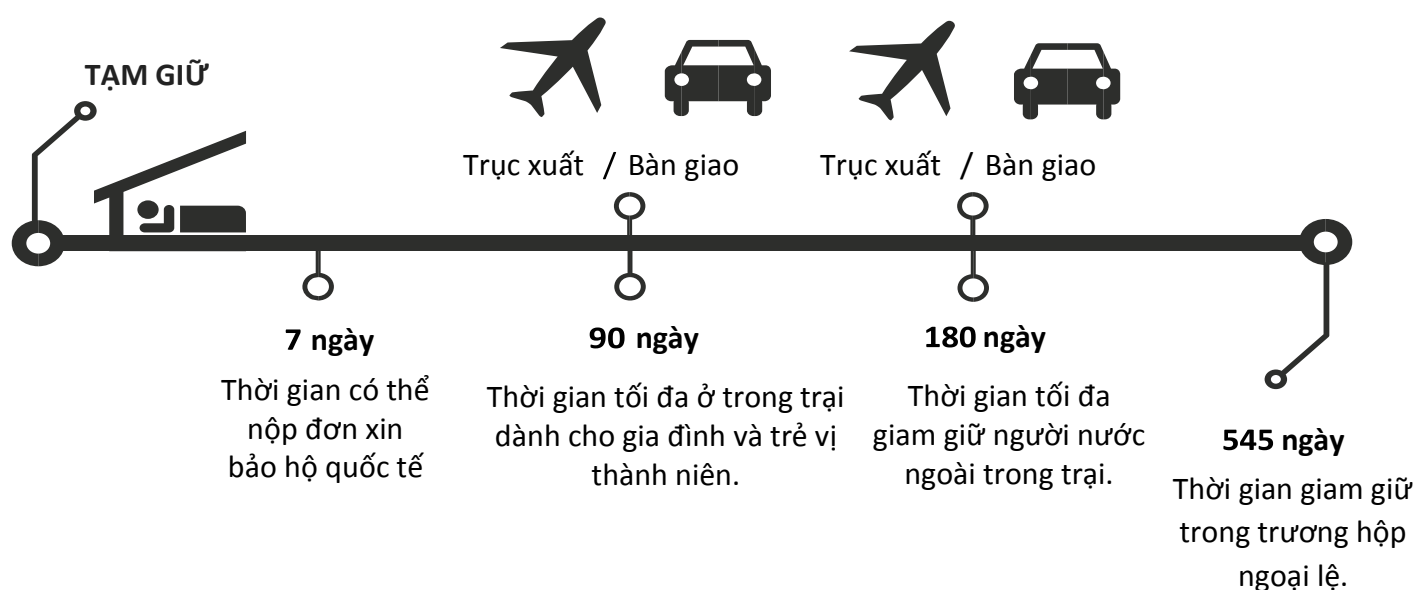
TẠM GIỮ

Trục xuất / Bàn giao

Trục xuất / Bàn giao

7 ngày
Thời gian có thể nộp đơn xin bảo hộ quốc tế

90 ngày
Thời gian tối đa ở trong trại dành cho gia đình và trẻ vị thành niên.

180 ngày
Thời gian tối đa giam giữ người nước ngoài trong trại.

545 ngày
Thời gian giam giữ trong trương hộp ngoại lệ.